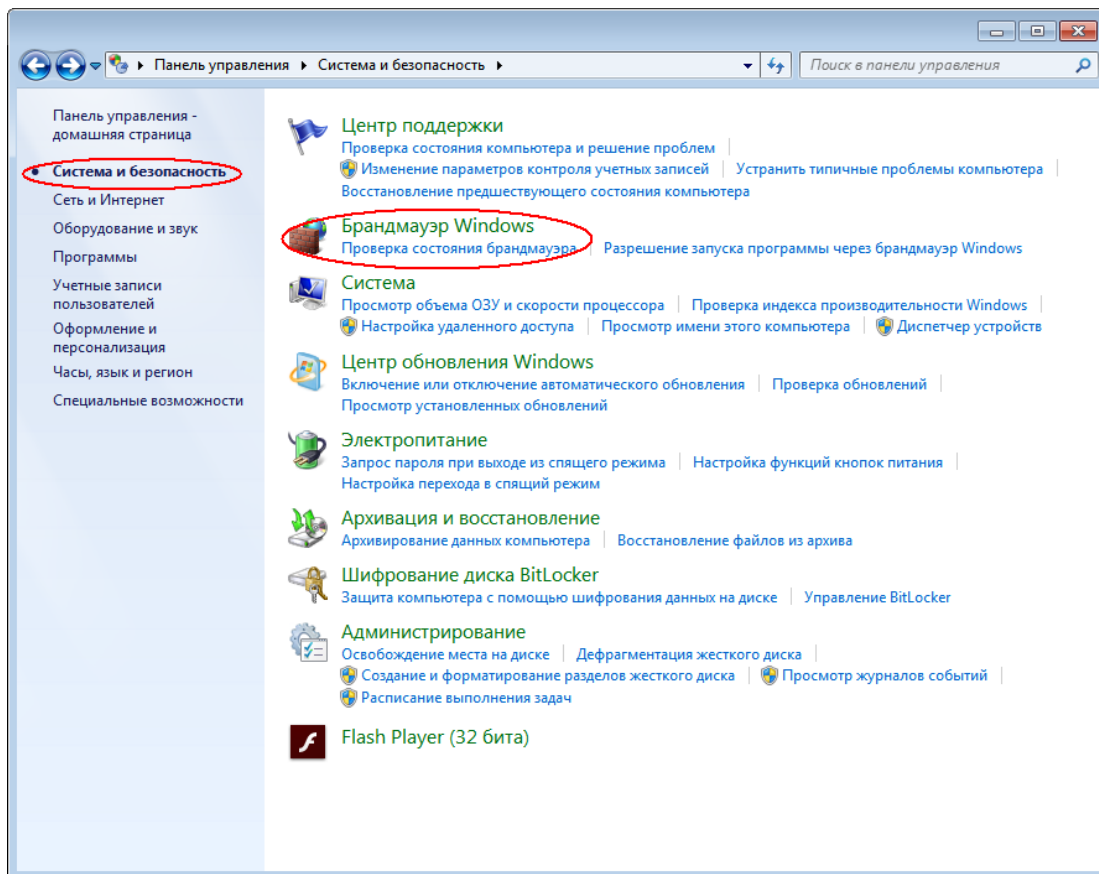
▸ Панель управления ▸ Система и безопасность ▸

Поиск в панели управления

Панель управления - домашняя страница
Система и безопасность
Сеть и Интернет
Оборудование и звук
Программы
Учетные записи пользователей
Оформление и персонализация
Часы, язык и регион
Специальные возможности

Центр поддержки
Проверка состояния компьютера и решение проблем | Изменение параметров контроля учетных записей | Устранить типичные проблемы компьютера | Восстановление предшествующего состояния компьютера

Брандмауэр Windows
Проверка состояния брандмауэра | Разрешение запуска программы через брандмауэр Windows

Система
Просмотр объема ОЗУ и скорости процессора | Проверка индекса производительности Windows | Настройка удаленного доступа | Просмотр имени этого компьютера | Диспетчер устройств

Центр обновления Windows
Включение или отключение автоматического обновления | Проверка обновлений | Просмотр установленных обновлений

Электропитание
Запрос пароля при выходе из спящего режима | Настройка функций кнопок питания | Настройка перехода в спящий режим

Архивация и восстановление
Архивирование данных компьютера | Восстановление файлов из архива

Шифрование диска BitLocker
Защита компьютера с помощью шифрования данных на диске | Управление BitLocker

Администрирование
Освобождение места на диске | Дефрагментация жесткого диска | Создание и форматирование разделов жесткого диска | Просмотр журналов событий | Расписание выполнения задач

Flash Player (32 бита)